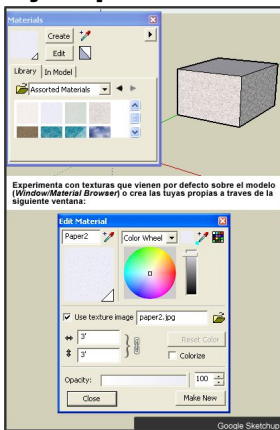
Materials

Create

Edit

Library | In Model

Assorted Materials

Experimenta con texturas que vienen por defecto sobre el modelo (Window/Material Browser) o crea las tuyas propias a traves de la siguiente ventana:

Edit Material

Paper2

Color Wheel

Use texture image paper2.jpg

3'

3'

Reset Color

Colorize

Opacity: 100

Close

Make New

Google Sketchup